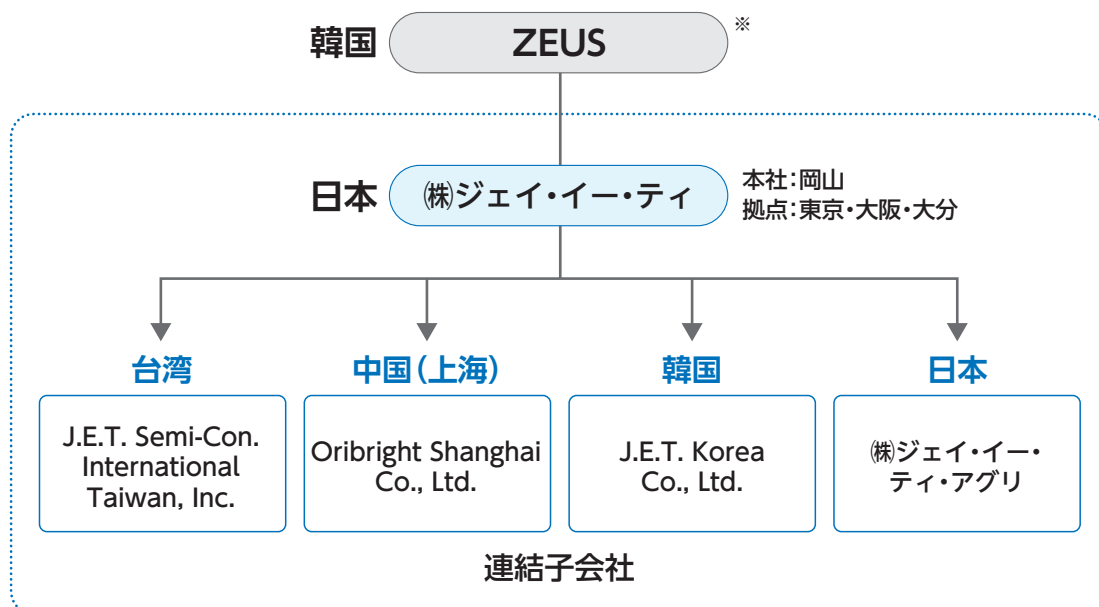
韓国 ZEUS ※

日本 ㈱ジェイ・イー・ティ

本社:岡山
拠点:東京・大阪・大分

台湾

J.E.T. Semi-Con. International Taiwan, Inc.

中国(上海)

Oribright Shanghai Co., Ltd.

韓国

J.E.T. Korea Co., Ltd.

日本

㈱ジェイ・イー・ティ・アグリ

連結子会社